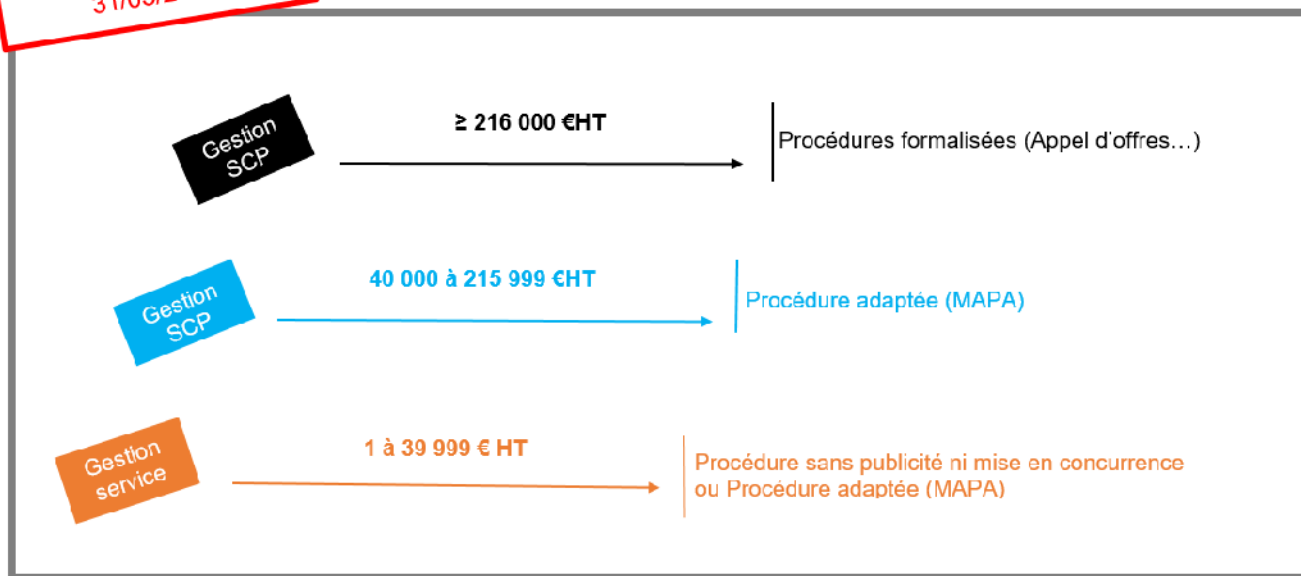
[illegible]

Gestion SCP

≥ 216 000 €HT

Procédures formalisées (Appel d'offres…)

Gestion SCP

40 000 à 215 999 €HT

Procédure adaptée (MAPA)

Gestion service

1 à 39 999 € HT

Procédure sans publicité ni mise en concurrence ou Procédure adaptée (MAPA)